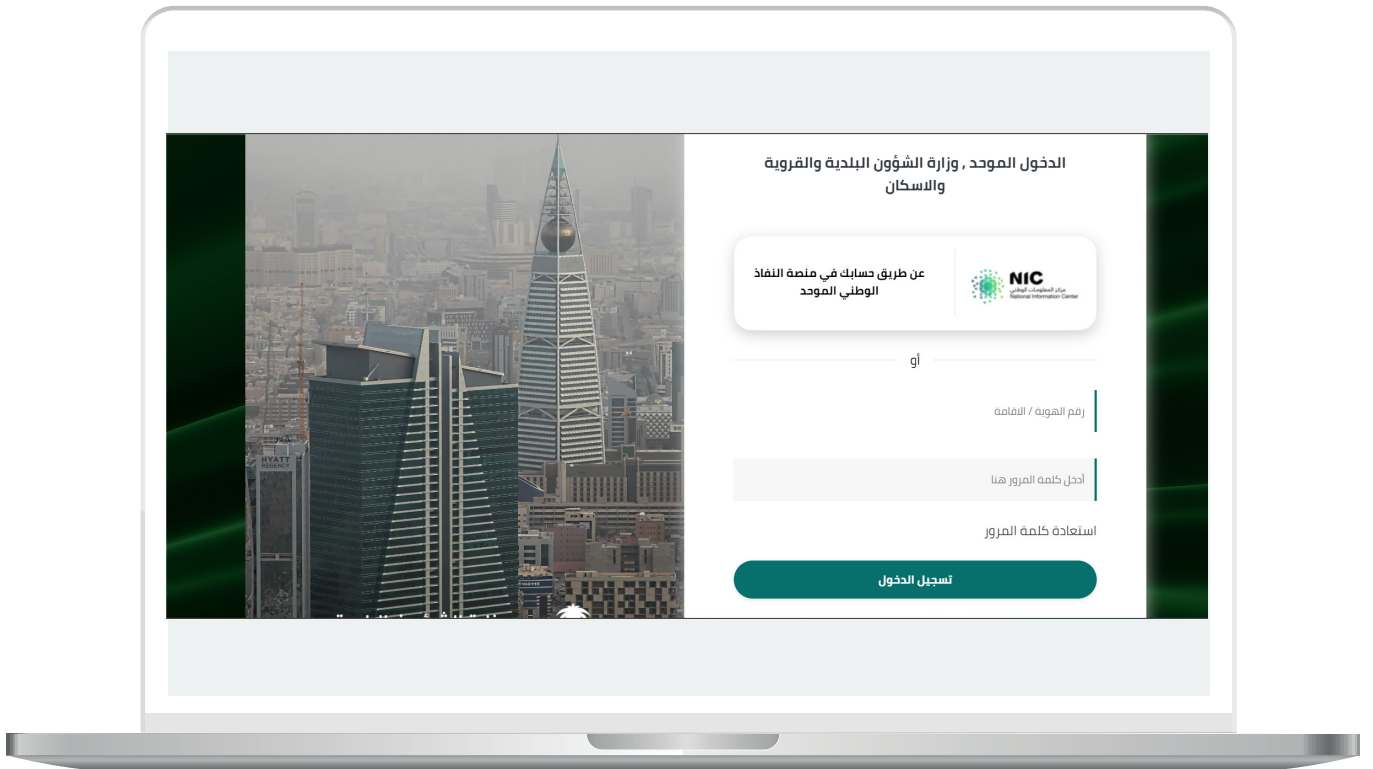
الدخول الموحد , وزارة الشؤون البلدية والقروية والاسكان

NIC
مركز المعلومات الوطني
National Information Center

عن طريق حسابك في منصة النفاذ الوطني الموحد

أو

رقم الهوية / الاقامة

أدخل كلمة المرور هنا

استعادة كلمة المرور

تسجيل الدخول

HYATT REGENCY